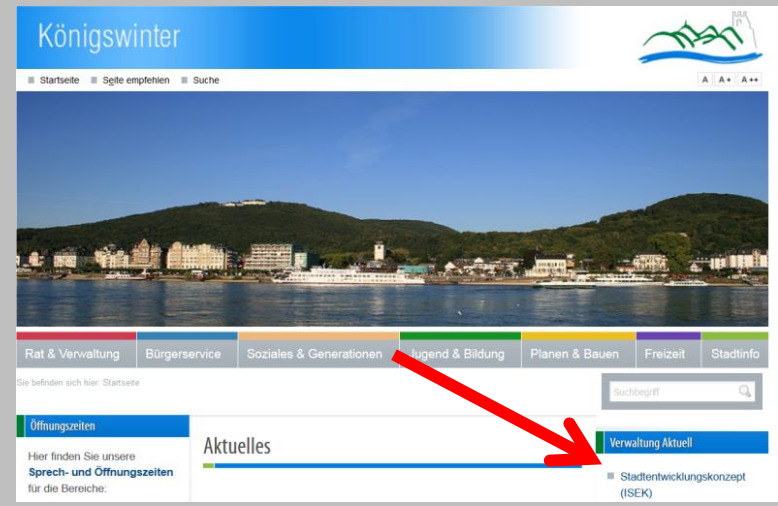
Königswinter

Startseite Seite empfehlen Suche

A A+ A++

Rat & Verwaltung Bürgerservice Soziales & Generationen Jugend & Bildung Planen & Bauen Freizeit Stadtinfo

Sie befinden sich hier: Startseite

Suchbegriff

Öffnungszeiten

Hier finden Sie unsere Sprech- und Öffnungszeiten für die Bereiche:

Aktuelles

Verwaltung Aktuell

Stadtentwicklungskonzept (ISEK)